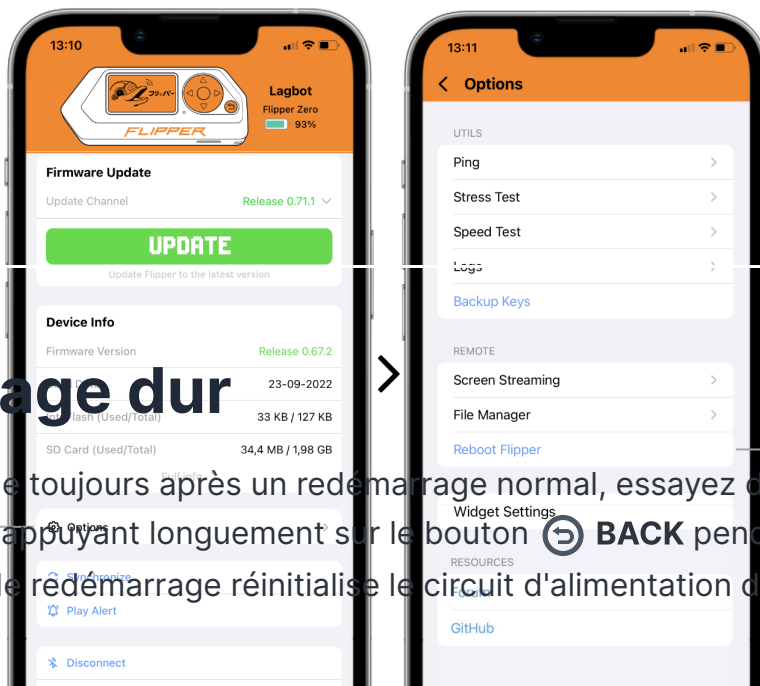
13:10

Lagbot
Flipper Zero
93%

FLIPPER

Firmware Update
Update Channel Release 0.71.1
UPDATE
Update Flipper to the latest version

Device Info
Firmware Version Release 0.67.2
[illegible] 23-09-2022
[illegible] Flash (Used/Total) 33 KB / 127 KB
SD Card (Used/Total) 34,4 MB / 1,98 GB
Full info

Options
Synchronize
Play Alert

Disconnect

13:11
Options
UTILS
Ping
Stress Test
Speed Test
Logs
Backup Keys

REMOTE
Screen Streaming
File Manager
Reboot Flipper

Widget Settings

RESOURCES
Forum
GitHub

age dur

e toujours après un redémarrage normal, essayez d
appuyant longuement sur le bouton BACK penc
e redémarrage réinitialise le circuit d'alimentation d